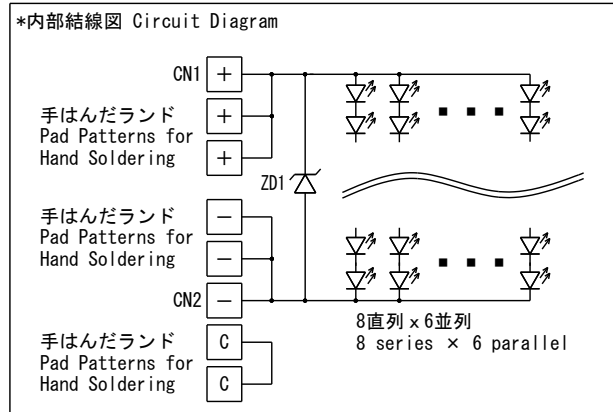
*内部結線図 Circuit Diagram

CN1 +

手はんだランド
Pad Patterns for
Hand Soldering
+
+

ZD1

手はんだランド
Pad Patterns for
Hand Soldering
−
−

CN2 −

8直列 x 6並列
8 series × 6 parallel

手はんだランド
Pad Patterns for
Hand Soldering
C
C